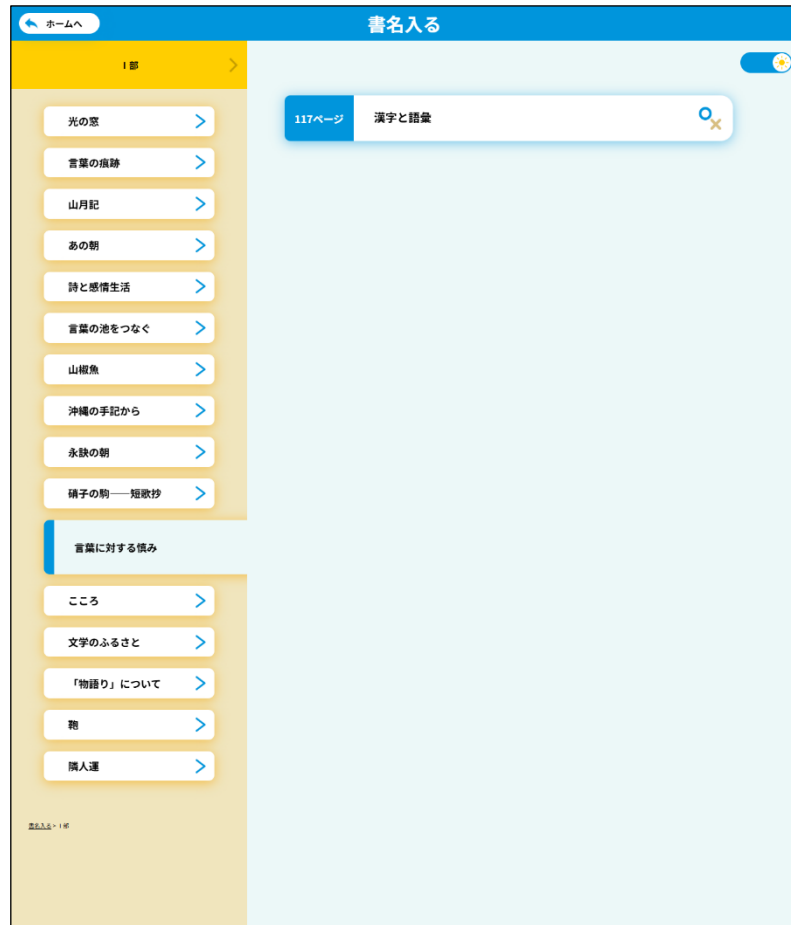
ホームへ

書名入る

I 部

光の窓

言葉の痕跡

山月記

あの朝

詩と感情生活

言葉の池をつなぐ

山椒魚

沖縄の手記から

永訣の朝

硝子の駒──短歌抄

言葉に対する慎み

こころ

文学のふるさと

「物語り」について

鞄

隣人運

書名入る > I 部

117ページ

漢字と語彙